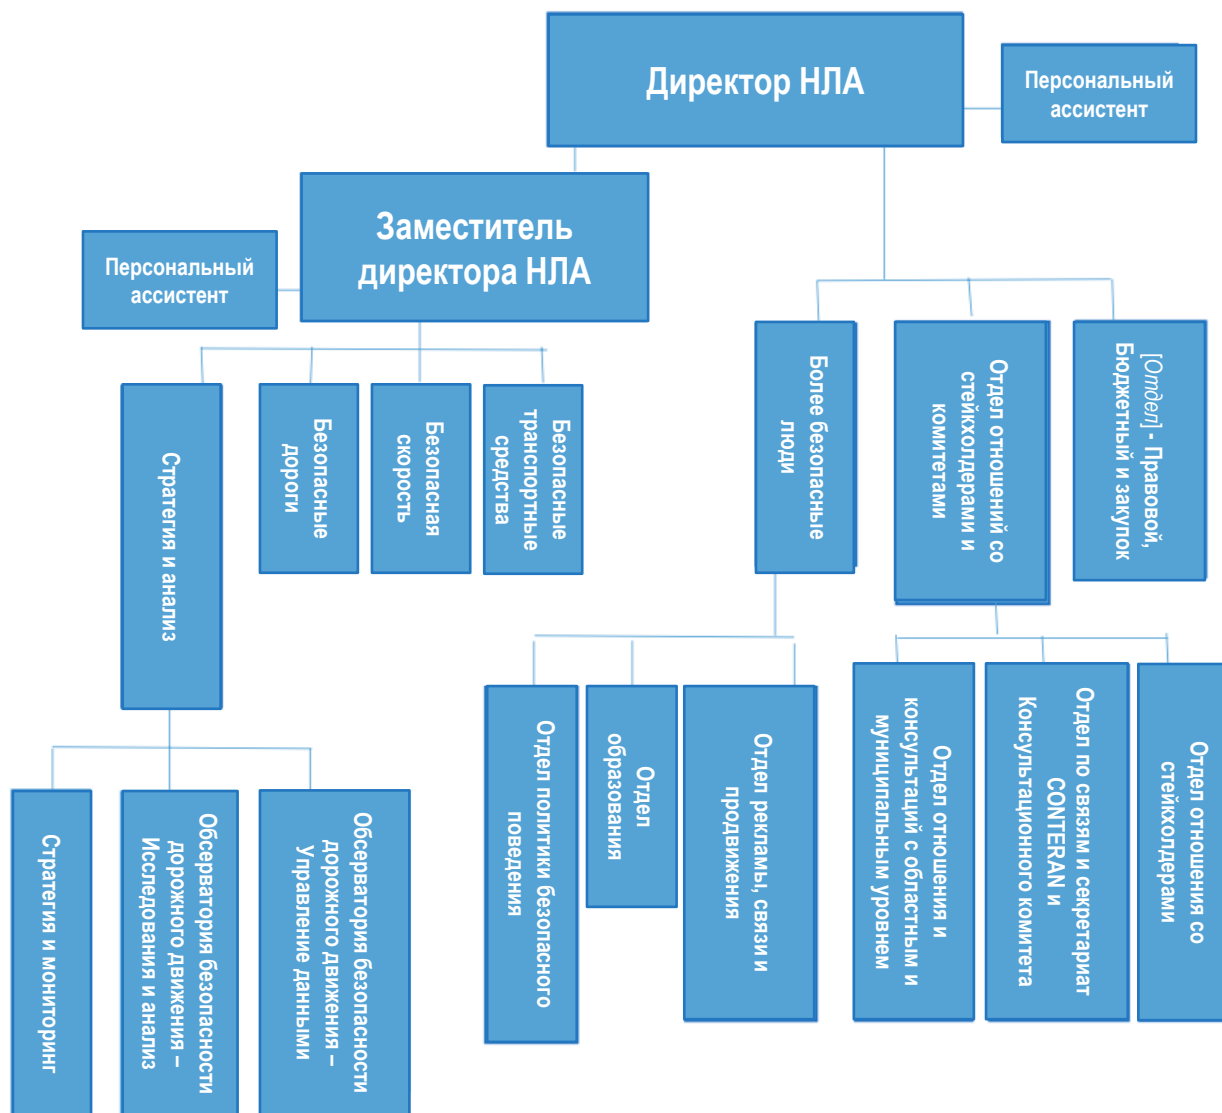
Директор НЛА

Персональный ассистент

Заместитель директора НЛА

Персональный ассистент

Стратегия и анализ

Безопасные дороги

Безопасная скорость

Безопасные транспортные средства

Более безопасные люди

Отдел отношений со стейкхолдерами и комитетами

[Отдел] - Правовой, Бюджетный и закупок

Стратегия и мониторинг

Обсерватория безопасности дорожного движения – Исследования и анализ

Обсерватория безопасности дорожного движения – Управление данными

Отдел политики безопасного поведения

Отдел образования

Отдел рекламы, связи и продвижения

Отдел отношения и консультаций с областным и муниципальным уровнем

Отдел по связям и секретариат CONTERAN и Консультационного комитета

Отдел отношения со стейкхолдерами